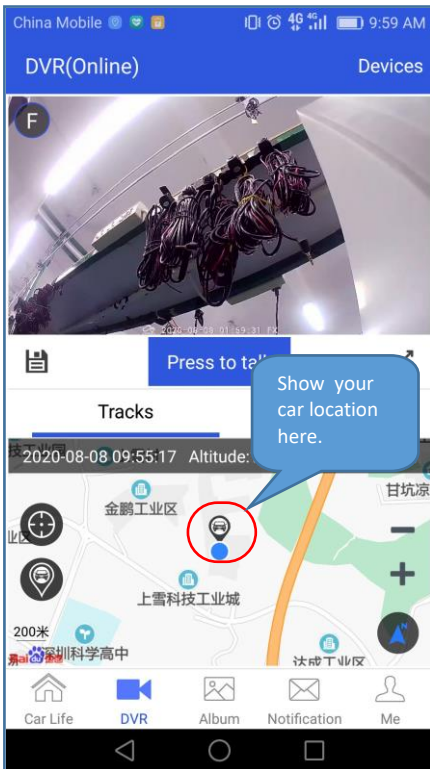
China Mobile 4G 9:59 AM

DVR(Online) Devices

F

2020-08-08 09:59:31

Press to tal

Show your car location here.

Tracks

2020-08-08 09:55:17 Altitude:

技工业园

金鹏工业区

甘坑凉

业区

上雪科技工业城

200米

深圳科学高中

达成工业区

Car Life DVR Album Notification Me